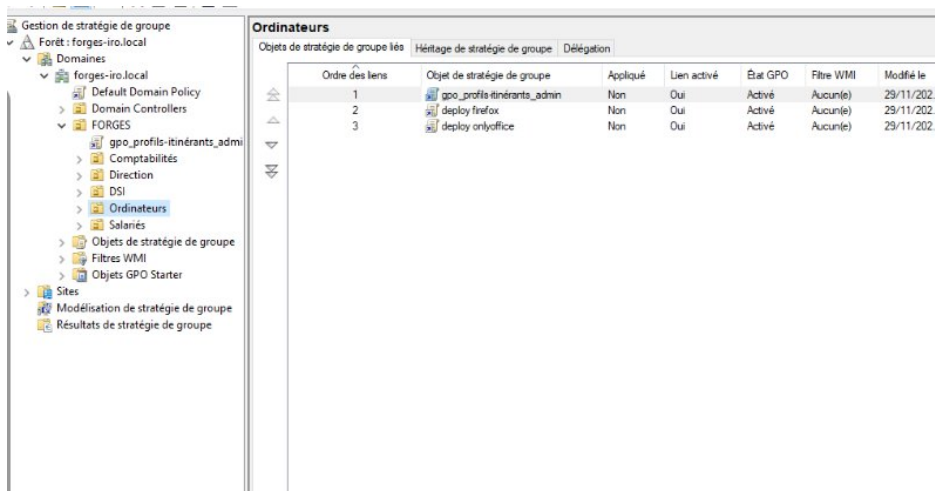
Gestion de stratégie de groupe
Forêt : forges-iro.local
Domaines
forges-iro.local
Default Domain Policy
Domain Controllers
FORGES
gpo_profils-itinérants_admi
Comptabilités
Direction
DSI
Ordinateurs
Salariés
Objets de stratégie de groupe
Filtres WMI
Objets GPO Starter
Sites
Modélisation de stratégie de groupe
Résultats de stratégie de groupe

Ordinateurs

Objets de stratégie de groupe liés | Héritage de stratégie de groupe | Délégation

| Ordre des liens | Objet de stratégie de groupe | Appliqué | Lien activé | État GPO | Filtre WMI | Modifié le |
|---|---|---|---|---|---|---|
| 1 | gpo_profils-itinérants_admin | Non | Oui | Activé | Aucun(e) | 29/11/202 |
| 2 | deploy firefox | Non | Oui | Activé | Aucun(e) | 29/11/202 |
| 3 | deploy onlyoffice | Non | Oui | Activé | Aucun(e) | 29/11/202 |